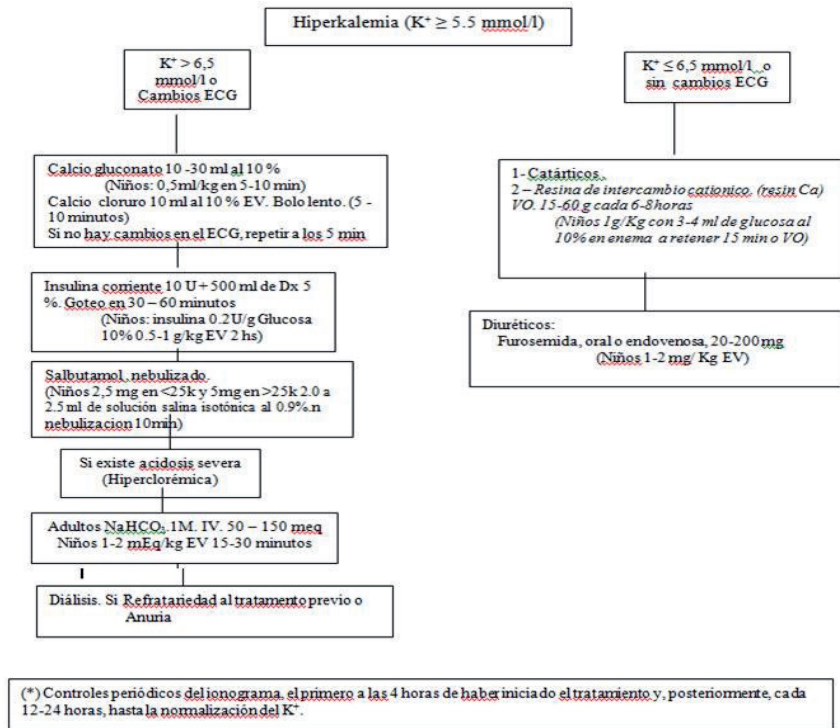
Hiperkalemia ($K^+ \geq 5.5$ mmol/l)

$K^+ > 6,5$ mmol/l o Cambios ECG

Calcio gluconato 10 -30 ml al 10 %
(Niños: 0,5ml/kg en 5-10 min)
Calcio cloruro 10 ml al 10 % EV. Bolo lento. (5 - 10 minutos)
Si no hay cambios en el ECG, repetir a los 5 min

Insulina corriente 10 U + 500 ml de Dx 5 %. Goteo en 30 – 60 minutos
(Niños: insulina 0.2U/g Glucosa 10% 0.5-1 g/kg EV 2 hs)

Salbutamol, nebulizado.
(Niños 2,5 mg en <25k y 5mg en >25k 2.0 a 2.5 ml de solución salina isotónica al 0.9%.n nebulizacion 10min)

Si existe acidosis severa (Hiperclorémica)

Adultos $NaHCO_3$ 1M. IV. 50 – 150 meq
Niños 1-2 mEq/kg EV 15-30 minutos

Diálisis. Si Refratariedad al tratamento previo o Anuria

$K^+ \leq 6,5$ mmol/l o sin cambios ECG

1- Catárticos.
2 – Resina de intercambio cationico. (resin Ca) VO. 15-60 g cada 6-8horas
(Niños 1g/Kg con 3-4 ml de glucosa al 10% en enema a retener 15 min o VO)

Diuréticos:
Furosemida, oral o endovenosa, 20-200mg
(Niños 1-2 mg/ Kg EV)

(*) Controles periódicos del ionograma, el primero a las 4 horas de haber iniciado el tratamiento y, posteriormente, cada 12-24 horas, hasta la normalización del $K^+$.